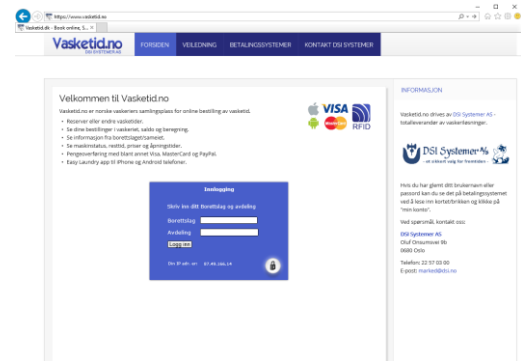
https://www.vasketid.no

Vasketid.no - Book online, S... ×

Vasketid.no
DSI SYSTEMER AS

FORSIDEN VEILEDNING BETALINGSSYSTEMER KONTAKT DSI SYSTEMER

Velkommen til Vasketid.no

Vasketid.no er norske vaskeriers samlingsplass for online bestilling av vasketid.

- Reserver eller endre vasketider.
- Se dine bestillinger i vaskeriet, saldo og beregning.
- Se informasjon fra borettslaget/sameiet.
- Se maskinstatus, restid, priser og åpningstider.
- Pengeoverføring med blant annet Visa, MasterCard og PayPal.
- Easy Laundry app til iPhone og Android telefoner.

VISA
RFID

Innlogging

Skriv inn ditt Borettslag og avdeling

Borettslag
Avdeling
Logg inn

Din IP adr. er: 87.49.166.14

INFORMASJON

Vasketid.no drives av DSI Systemer AS - totalleverandør av vaskeriløsninger.

DSI Systemer AS
- et sikkert valg for fremtiden -

Hvis du har glemt ditt brukernavn eller passord kan du se det på betalingssystemet ved å lese inn kortet/brikken og klikke på "min konto".

Ved spørsmål, kontakt oss:

DSI Systemer AS
Oluf Onsumsvei 8b
0680 Oslo

Telefon: 22 57 03 00
E-post: marked@dsi.no